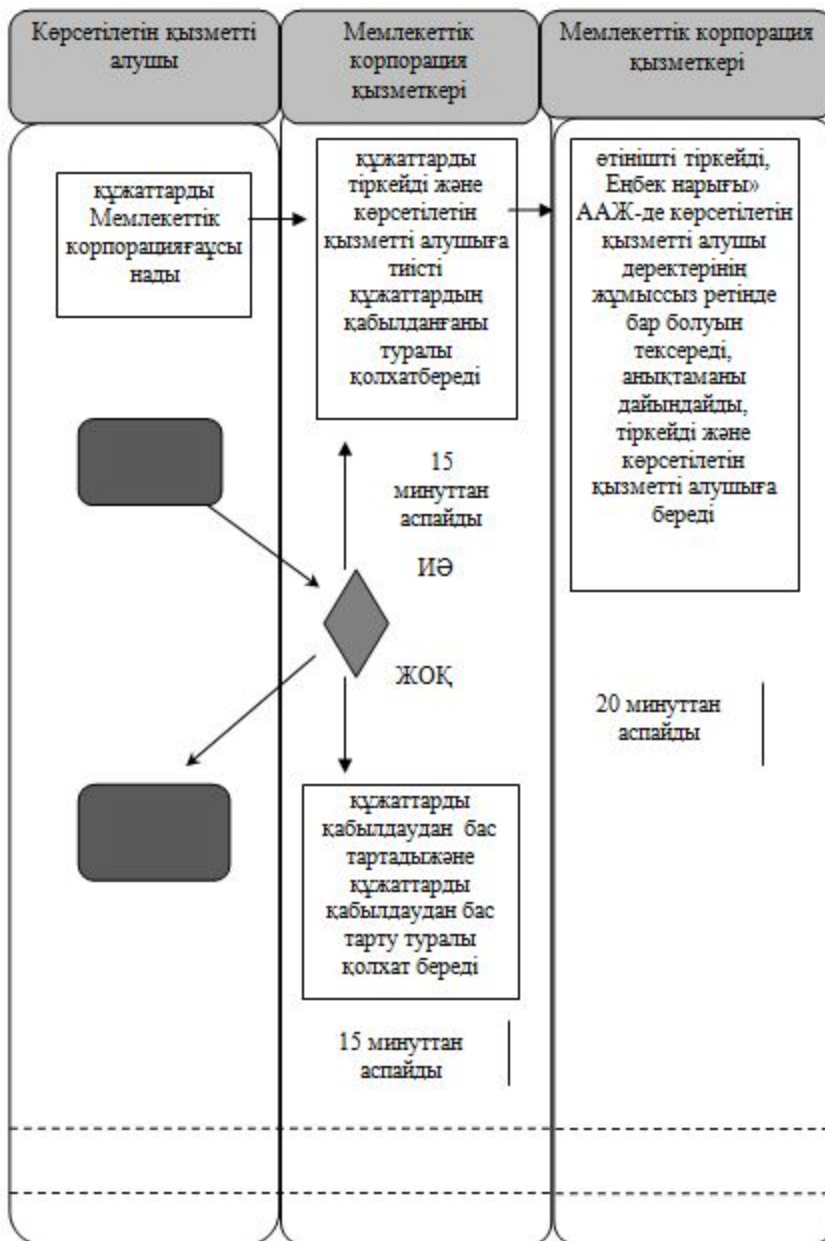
Көрсетілетін қызметті алушы

Мемлекеттік корпорация қызметкері

Мемлекеттік корпорация қызметкері

құжаттарды Мемлекеттік корпорацияғаұсынады

құжаттарды тіркейді және көрсетілетін қызметті алушыға тиісті құжаттардың қабылданғаны туралы қолхатбереді

өтінішті тіркейді, Еңбек нарығы» ААЖ-де көрсетілетін қызметті алушы деректерінің жұмыссыз ретінде бар болуын тексереді, анықтаманы дайындайды, тіркейді және көрсетілетін қызметті алушыға береді

15 минуттан аспайды

ИӘ

ЖОҚ

20 минуттан аспайды

құжаттарды қабылдаудан бас тартадыжәне құжаттарды қабылдаудан бас тарту туралы қолхат береді

15 минуттан аспайды